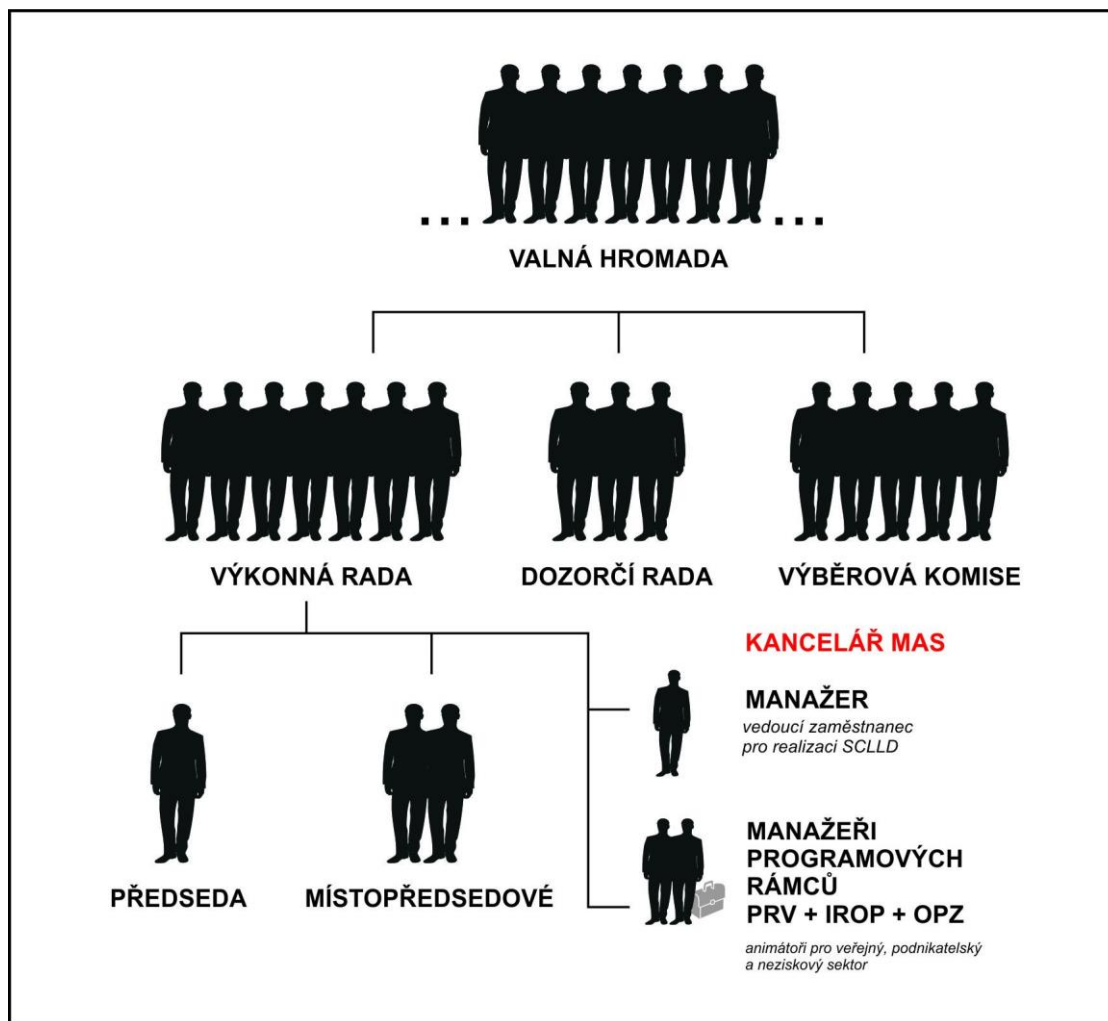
VALNÁ HROMADA

VÝKONNÁ RADA

DOZORČÍ RADA

VÝBĚROVÁ KOMISE

KANCELÁŘ MAS

PŘEDSEDA

MÍSTOPŘEDSEDOVÉ

MANAŽER

vedoucí zaměstnanec pro realizaci SCLLD

MANAŽEŘI PROGRAMOVÝCH RÁMCŮ PRV + IROP + OPZ

animátoři pro veřejný, podnikatelský a neziskový sektor